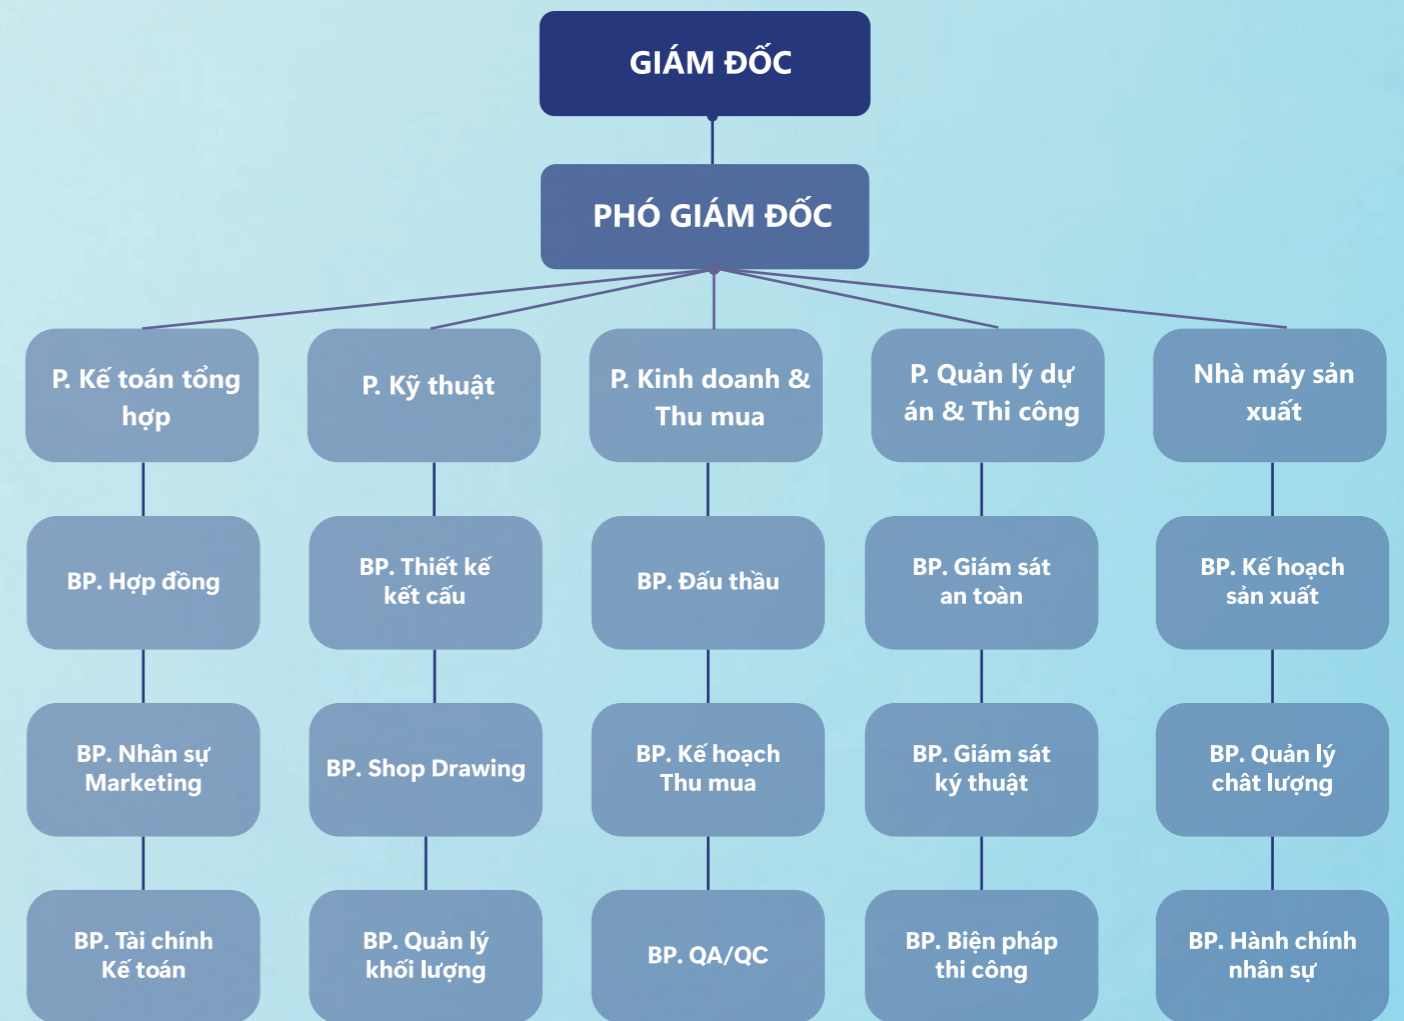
GIÁM ĐỐC

PHÓ GIÁM ĐỐC

P. Kế toán tổng hợp

BP. Hợp đồng

BP. Nhân sự Marketing

BP. Tài chính Kế toán

P. Kỹ thuật

BP. Thiết kế kết cấu

BP. Shop Drawing

BP. Quản lý khối lượng

P. Kinh doanh & Thu mua

BP. Đấu thầu

BP. Kế hoạch Thu mua

BP. QA/QC

P. Quản lý dự án & Thi công

BP. Giám sát an toàn

BP. Giám sát kỹ thuật

BP. Biện pháp thi công

Nhà máy sản xuất

BP. Kế hoạch sản xuất

BP. Quản lý chất lượng

BP. Hành chính nhân sự